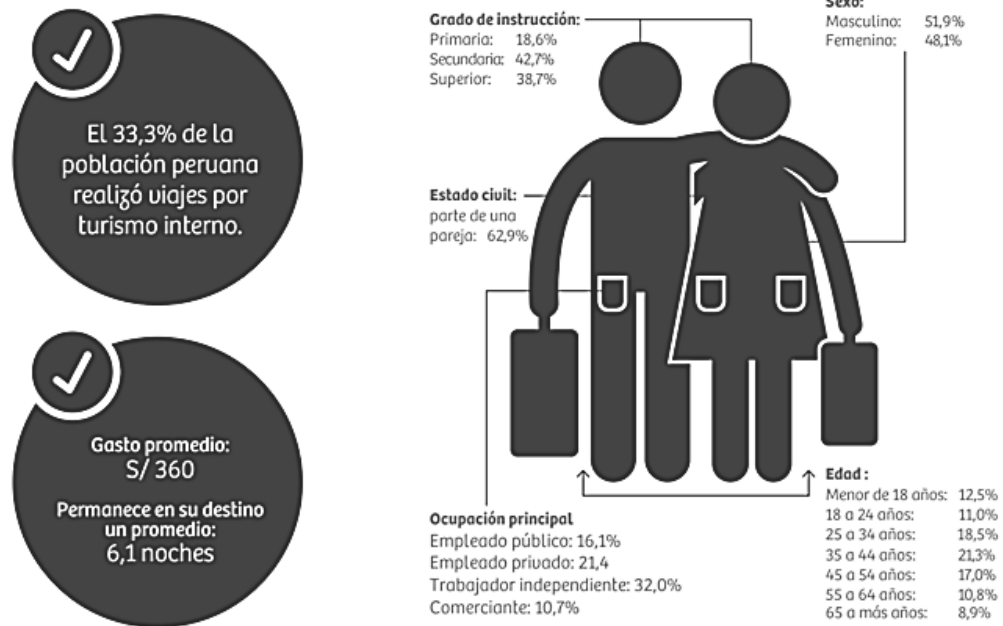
El 33,3% de la población peruana realizó viajes por turismo interno.

Gasto promedio:
S/ 360

Permanece en su destino un promedio:
6,1 noches

Grado de instrucción:
Primaria: 18,6%
Secundaria: 42,7%
Superior: 38,7%

Sexo:
Masculino: 51,9%
Femenino: 48,1%

Estado civil:
parte de una pareja: 62,9%

Ocupación principal
Empleado público: 16,1%
Empleado privado: 21,4
Trabajador independiente: 32,0%
Comerciante: 10,7%

Edad :
Menor de 18 años: 12,5%
18 a 24 años: 11,0%
25 a 34 años: 18,5%
35 a 44 años: 21,3%
45 a 54 años: 17,0%
55 a 64 años: 10,8%
65 a más años: 8,9%